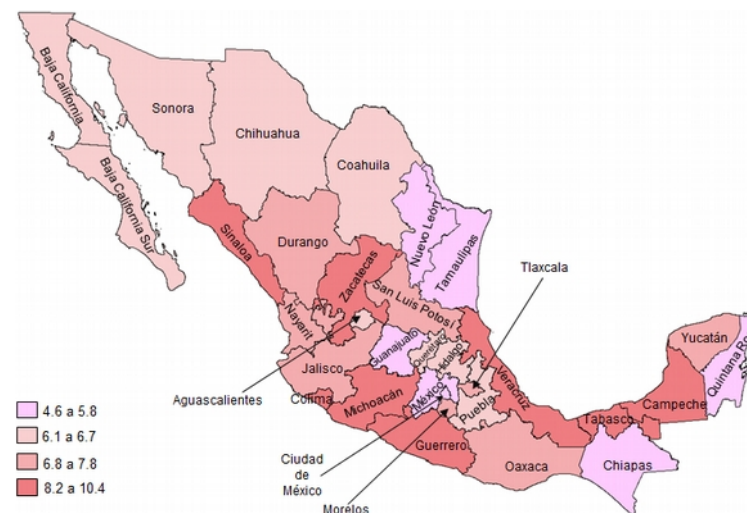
Baja California
Sonora
Chihuahua
Baja California Sur
Coahuila
Sinaloa
Durango
Nuevo León
Tamaulipas
Zacatecas
Tlaxcala
San Luis Potosí
Nayarit
Guanajuato
Querétaro
Hidalgo
Yucatán
Quintana Roo
Jalisco
Veracruz
Aguascalientes
Colima
Michoacán
México
Puebla
Tabasco
Campeche
Guerrero
Oaxaca
Chiapas
Ciudad de México
Morelos

4.6 a 5.8
6.1 a 6.7
6.8 a 7.8
8.2 a 10.4